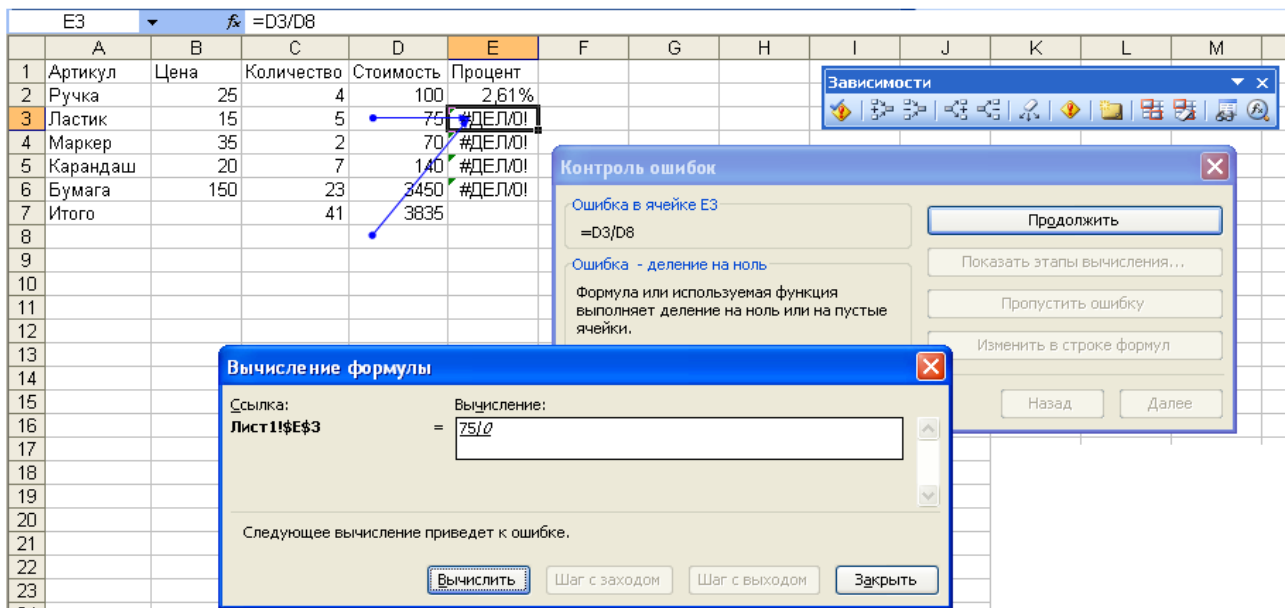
E3 $f_x$ =D3/D8

| | A | B | C | D | E | F | G | H | I | J | K | L | M |
|---|---|---|---|---|---|---|---|---|---|---|---|---|---|
| 1 | Артикул | Цена | Количество | Стоимость | Процент | | | | | | | | |
| 2 | Ручка | 25 | 4 | 100 | 2,61% | | | | | | | | |
| 3 | Ластик | 15 | 5 | 75 | #ДЕЛ/0! | | | | | | | | |
| 4 | Маркер | 35 | 2 | 70 | #ДЕЛ/0! | | | | | | | | |
| 5 | Карандаш | 20 | 7 | 140 | #ДЕЛ/0! | | | | | | | | |
| 6 | Бумага | 150 | 23 | 3450 | #ДЕЛ/0! | | | | | | | | |
| 7 | Итого | | 41 | 3835 | | | | | | | | | |
| 8 | | | | | | | | | | | | | |
| 9 | | | | | | | | | | | | | |
| 10 | | | | | | | | | | | | | |
| 11 | | | | | | | | | | | | | |
| 12 | | | | | | | | | | | | | |
| 13 | | | | | | | | | | | | | |
| 14 | | | | | | | | | | | | | |
| 15 | | | | | | | | | | | | | |
| 16 | | | | | | | | | | | | | |
| 17 | | | | | | | | | | | | | |
| 18 | | | | | | | | | | | | | |
| 19 | | | | | | | | | | | | | |
| 20 | | | | | | | | | | | | | |
| 21 | | | | | | | | | | | | | |
| 22 | | | | | | | | | | | | | |
| 23 | | | | | | | | | | | | | |

Зависимости

Контроль ошибок

Ошибка в ячейке E3
=D3/D8

Ошибка - деление на ноль
Формула или используемая функция выполняет деление на ноль или на пустые ячейки.

Продолжить
Показать этапы вычисления...
Пропустить ошибку
Изменить в строке формул
Назад
Далее

Вычисление формулы

Ссылка:
Лист1!$E$3
=
Вычисление:
75/0

Следующее вычисление приведет к ошибке.

Вычислить
Шаг с заходом
Шаг с выходом
Закрыть